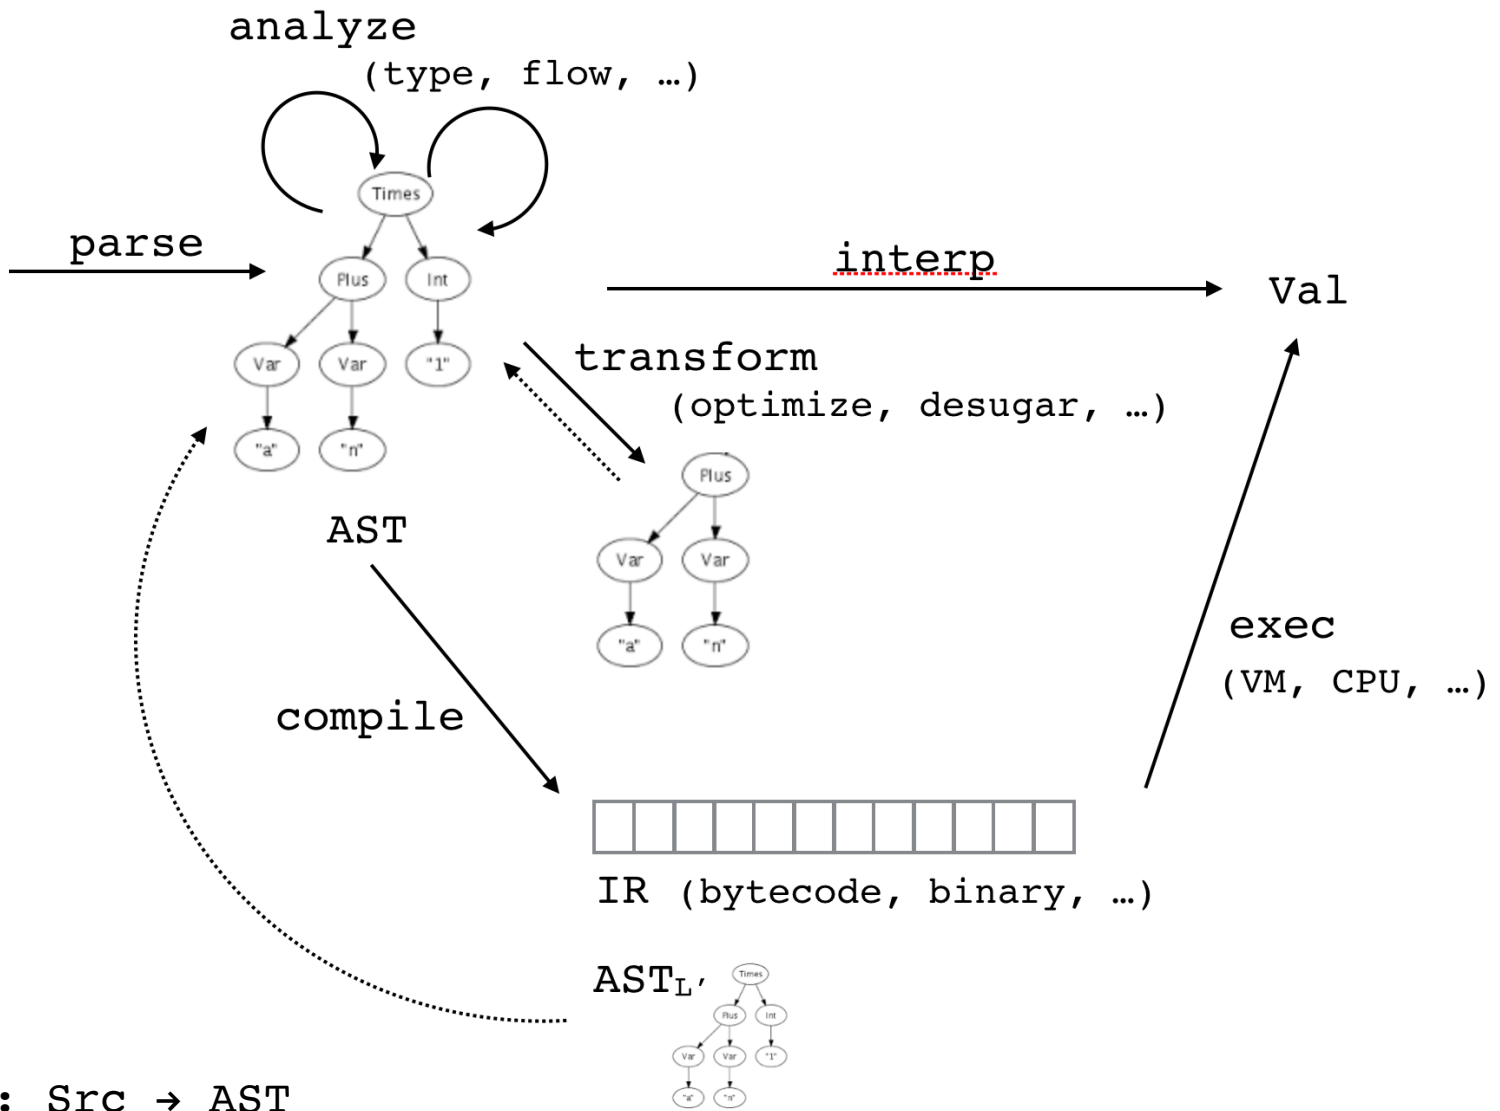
analyze
(type, flow, …)

parse

Times
Plus
Int
Var
Var
"1"
"a"
"n"

interp

Val

transform
(optimize, desugar, …)

Plus
Var
Var
"a"
"n"

AST

exec
(VM, CPU, …)

compile

IR (bytecode, binary, …)

$AST_{L'}$

Times
Plus
Int
Var
Var
"1"
"a"
"n"

: Src → AST